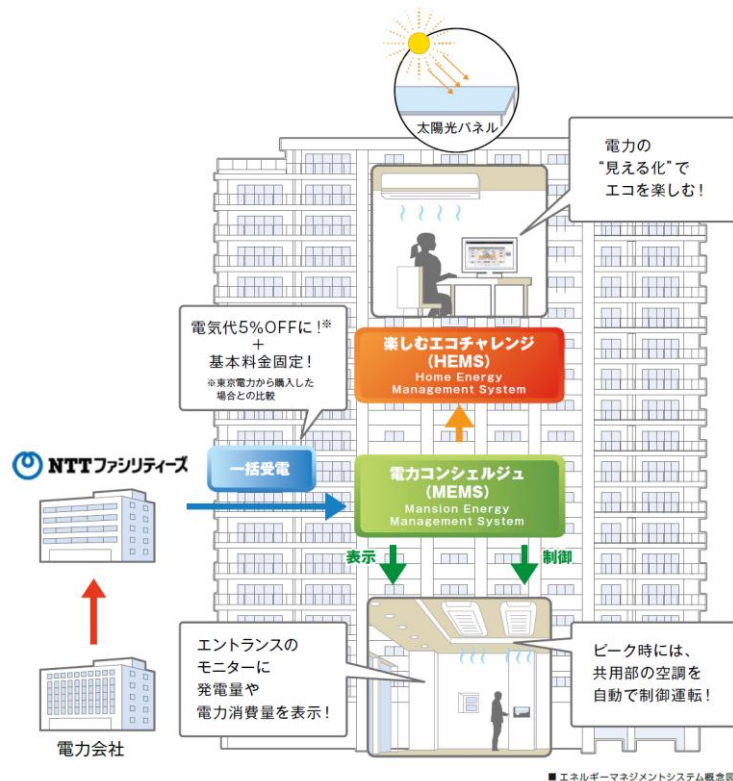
太陽光パネル

電力の
"見える化"で
エコを楽しむ!

電気代5%OFFに!※
+
基本料金固定!
※東京電力から購入した場合との比較

楽しむエコチャレンジ
(HEMS)
Home Energy Management System

NTTファシリティーズ

一括受電

電力コンシェルジュ
(MEMS)
Mansion Energy Management System

表示

制御

エントランスのモニターに発電量や電力消費量を表示!

ピーク時には、共用部の空調を自動で制御運転!

電力会社

■ エネルギーマネジメントシステム概念図